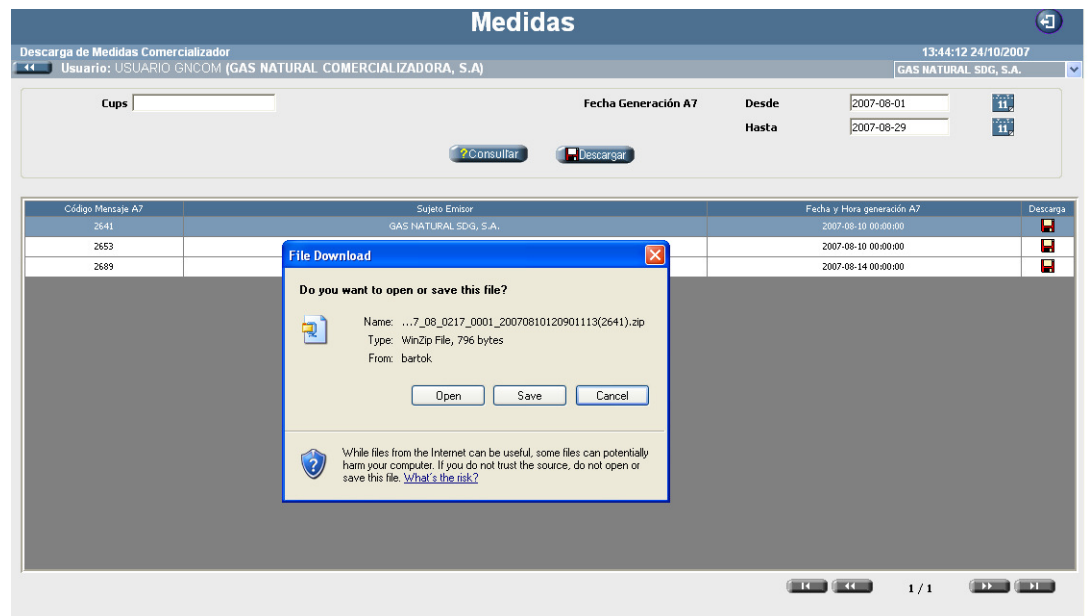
Medidas

Descarga de Medidas Comercializador
13:44:12 24/10/2007
Usuario: USUARIO GNCOM (GAS NATURAL COMERCIALIZADORA, S.A)
GAS NATURAL SDG, S.A.

Cups
Fecha Generación A7
Desde 2007-08-01
Hasta 2007-08-29

Consultar
Descargar

| Código Mensaje A7 | Sujeto Emisor | Fecha y Hora generación A7 | Descarga |
|---|---|---|---|
| 2641 | GAS NATURAL SDG, S.A. | 2007-08-10 00:00:00 | |
| 2653 | | 2007-08-10 00:00:00 | |
| 2689 | | 2007-08-14 00:00:00 | |

File Download

Do you want to open or save this file?

Name: ...7_08_0217_0001_20070810120901113(2641).zip
Type: WinZip File, 796 bytes
From: bartok

Open
Save
Cancel

While files from the Internet can be useful, some files can potentially harm your computer. If you do not trust the source, do not open or save this file. What's the risk?

1 / 1